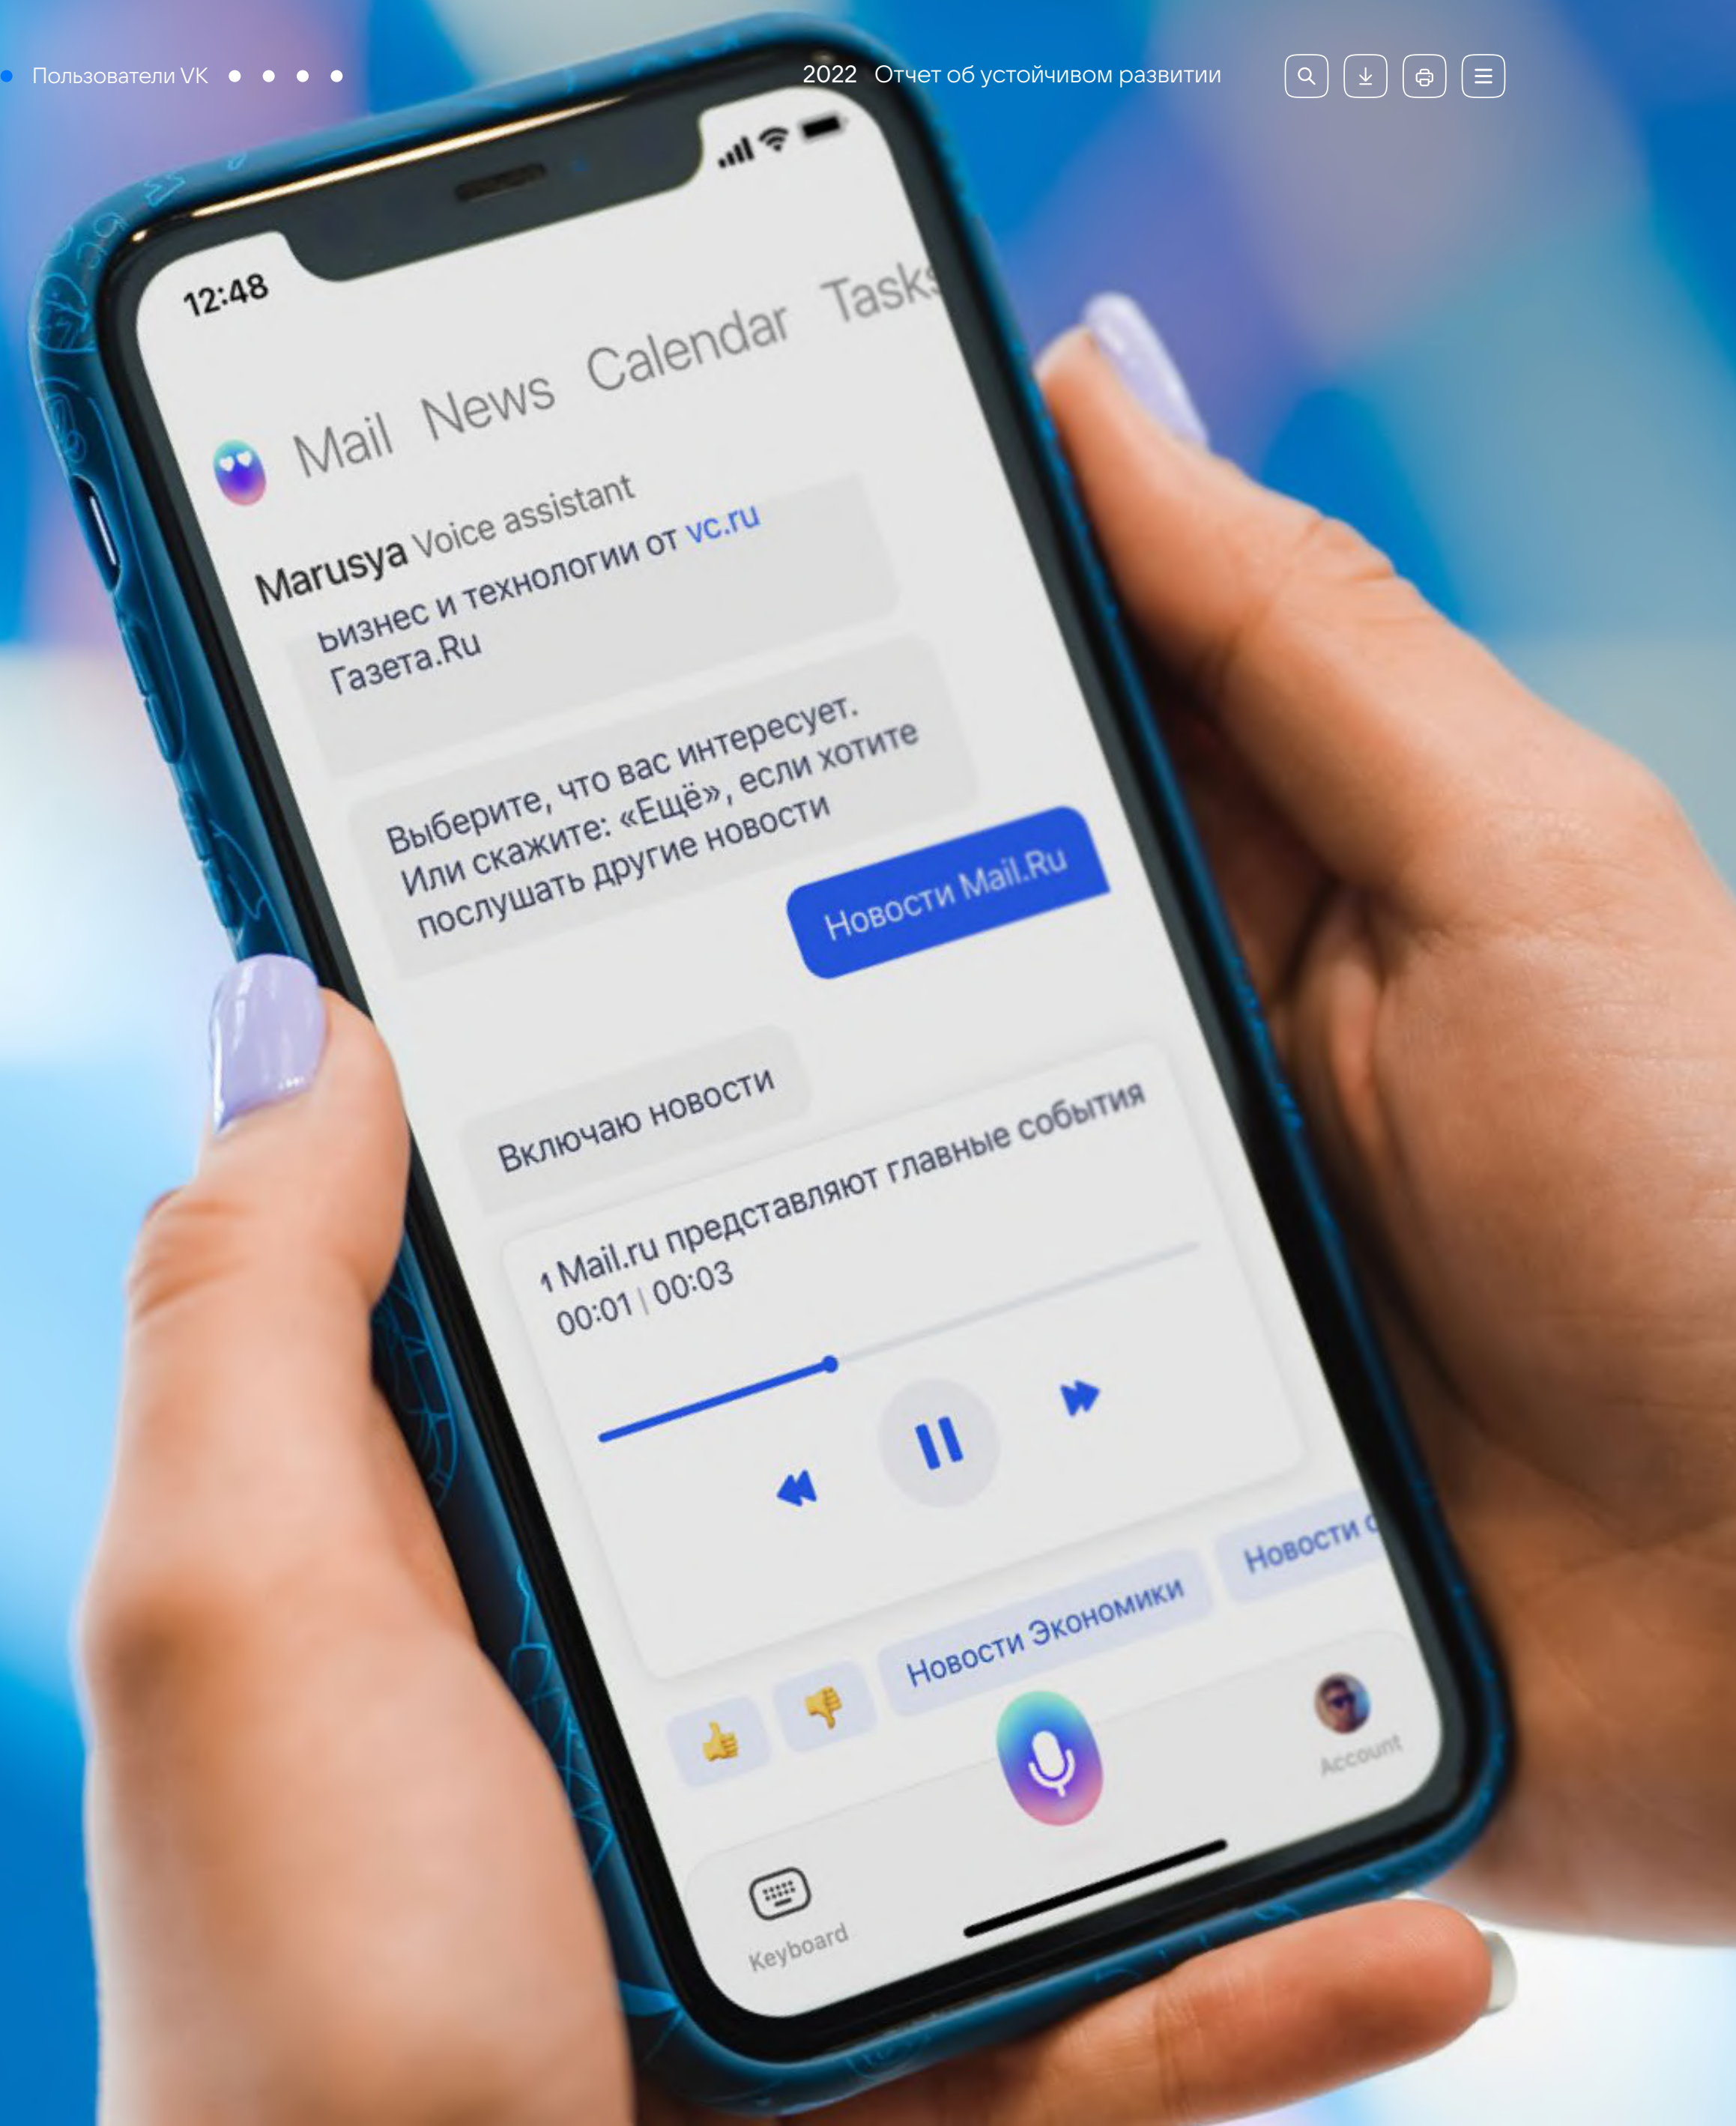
Пользователи VK

2022 Отчет об устойчивом развитии

12:48

Mail News Calendar Tasks

Marusya Voice assistant

Бизнес и технологии от vc.ru
Газета.Ru

Выберите, что вас интересует. Или скажите: «Ещё», если хотите послушать другие новости

Новости Mail.Ru

Включаю новости

1 Mail.ru представляют главные события
00:01 | 00:03

Новости Экономики

Новости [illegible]

Account

Keyboard